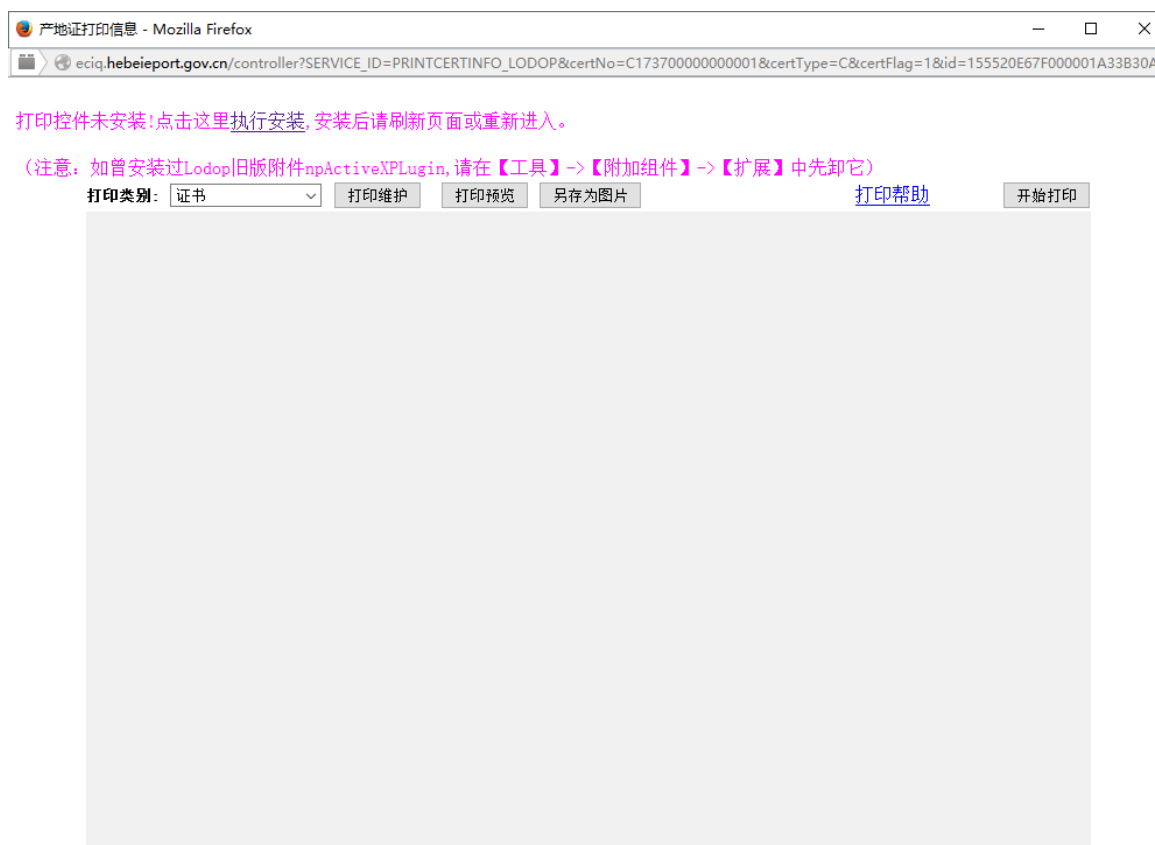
产地证打印信息 - Mozilla Firefox

eciq.hebeieport.gov.cn/controller?SERVICE_ID=PRINTCERTINFO_LODOP&certNo=C173700000000001&certType=C&certFlag=1&id=155520E67F000001A33B30A

打印控件未安装!点击这里执行安装,安装后请刷新页面或重新进入。

（注意：如曾安装过Lodop旧版附件npActiveXPLugin,请在【工具】->【附加组件】->【扩展】中先卸它）

打印类别: 证书 打印维护 打印预览 另存为图片 打印帮助 开始打印